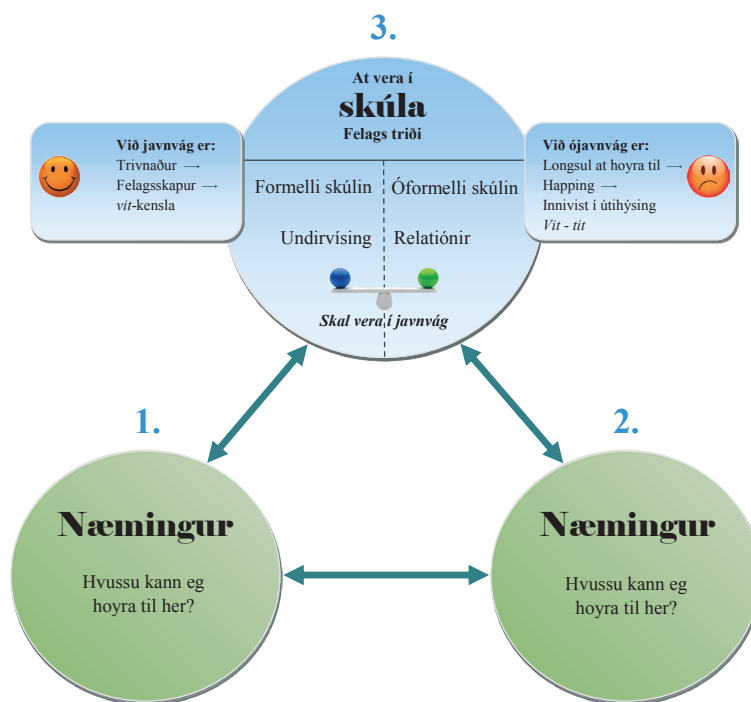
3.

At vera í
skúla
Felags triði

Við javnvág er:
Trivnaður →
Felagsskapur →
vit-kensla

Við ójavnvág er:
Longsul at hoyra til →
Happing →
Innivist í útihýsing
Vit - tit

Formelli skúlin | Óformelli skúlin
Undirvísing | Relatiónir

Skal vera í javnvág

1.

2.

Næmingur
Hvussu kann eg hoyra til her?

Næmingur
Hvussu kann eg hoyra til her?